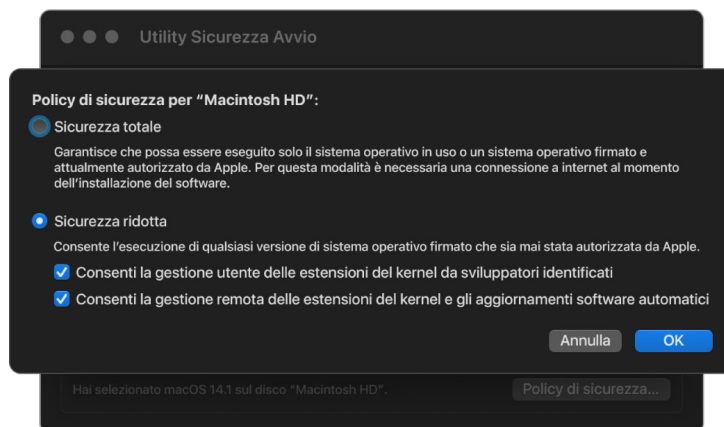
Utility Sicurezza Avvio

Policy di sicurezza per “Macintosh HD”:

Sicurezza totale

Garantisce che possa essere eseguito solo il sistema operativo in uso o un sistema operativo firmato e attualmente autorizzato da Apple. Per questa modalità è necessaria una connessione a internet al momento dell’installazione del software.

Sicurezza ridotta

Consente l’esecuzione di qualsiasi versione di sistema operativo firmato che sia mai stata autorizzata da Apple.

Consenti la gestione utente delle estensioni del kernel da sviluppatori identificati

Consenti la gestione remota delle estensioni del kernel e gli aggiornamenti software automatici

Annulla OK

Hai selezionato macOS 14.1 sul disco “Macintosh HD”.

Policy di sicurezza...